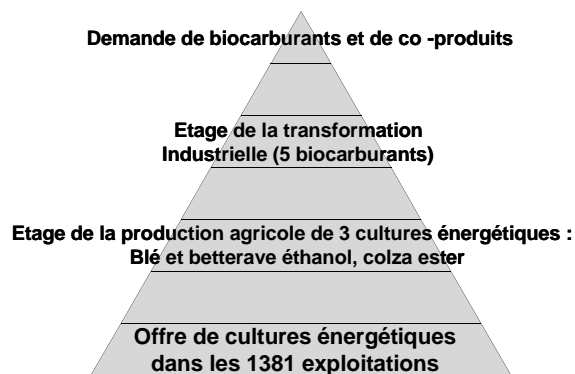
Demande de biocarburants et de co -produits

Etage de la transformation
Industrielle (5 biocarburants)

Etage de la production agricole de 3 cultures énergétiques :
Blé et betterave éthanol, colza ester

Offre de cultures énergétiques
dans les 1381 exploitations